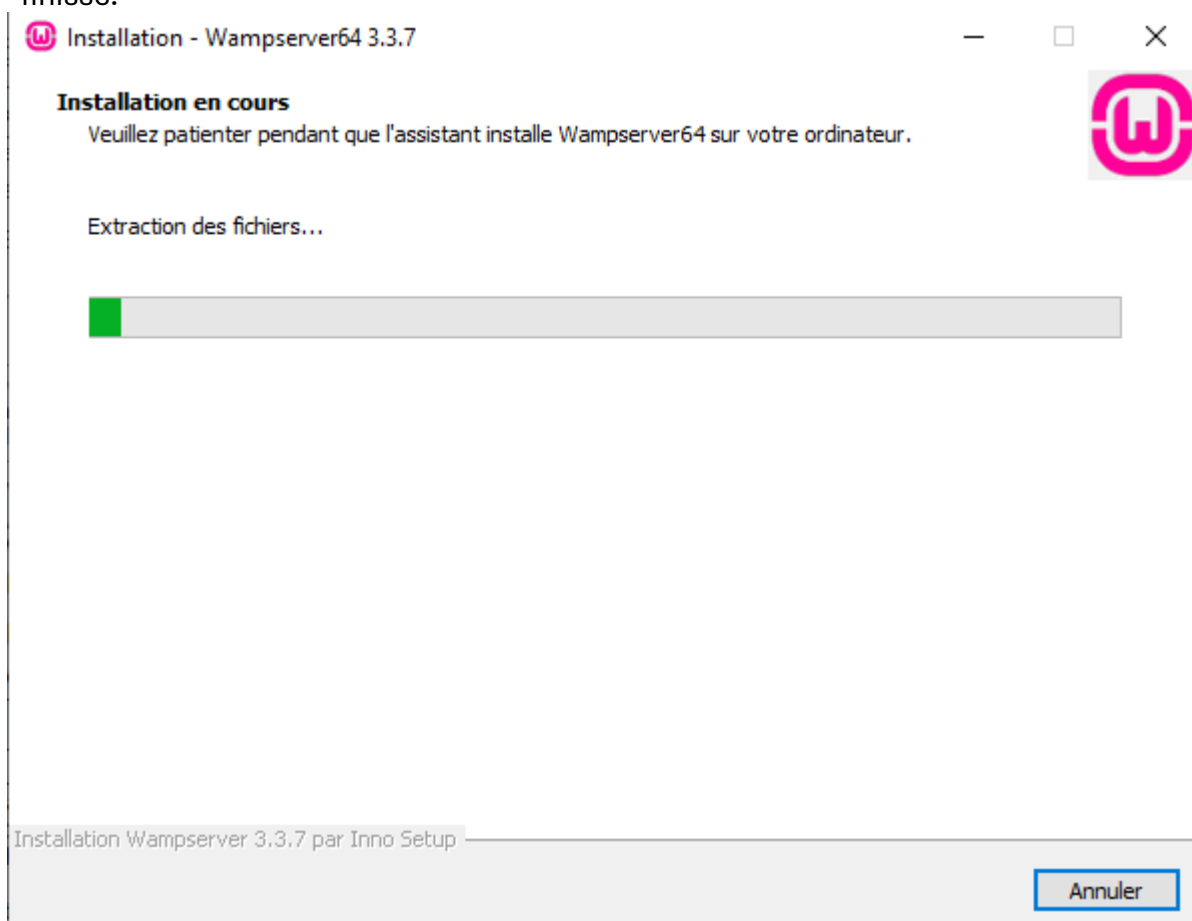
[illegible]

Installation - Wampserver64 3.3.7

Installation en cours
Veuillez patienter pendant que l'assistant installe Wampserver64 sur votre ordinateur.

Extraction des fichiers...

Installation Wampserver 3.3.7 par Inno Setup

Annuler